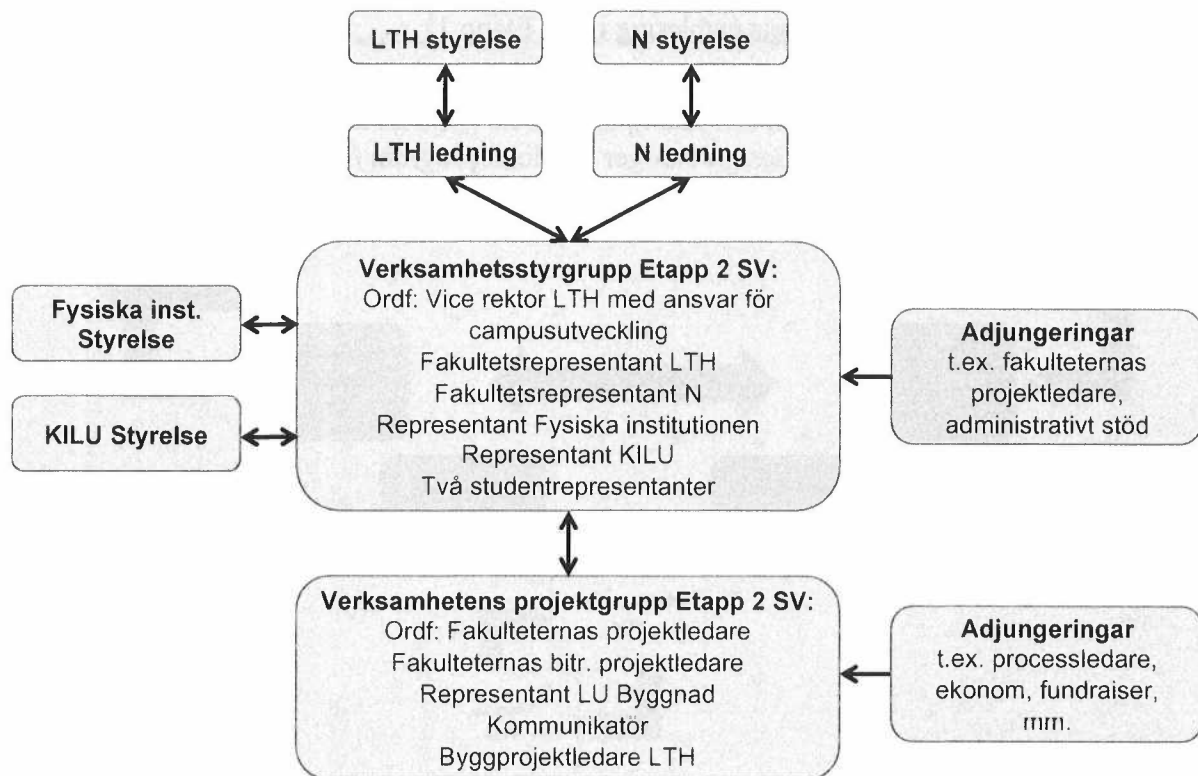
LTH styrelse

N styrelse

LTH ledning

N ledning

Fysiska inst. Styrelse

KILU Styrelse

Verksamhetsstyrgrupp Etapp 2 SV:
Ordf: Vice rektor LTH med ansvar för campusutveckling
Fakultetsrepresentant LTH
Fakultetsrepresentant N
Representant Fysiska institutionen
Representant KILU
Två studentrepresentanter

Adjungeringar
t.ex. fakulteternas projektledare, administrativt stöd

Verksamhetens projektgrupp Etapp 2 SV:
Ordf: Fakulteternas projektledare
Fakulteternas bitr. projektledare
Representant LU Byggnad
Kommunikatör
Byggprojektledare LTH

Adjungeringar
t.ex. processledare, ekonom, fundraiser, mm.